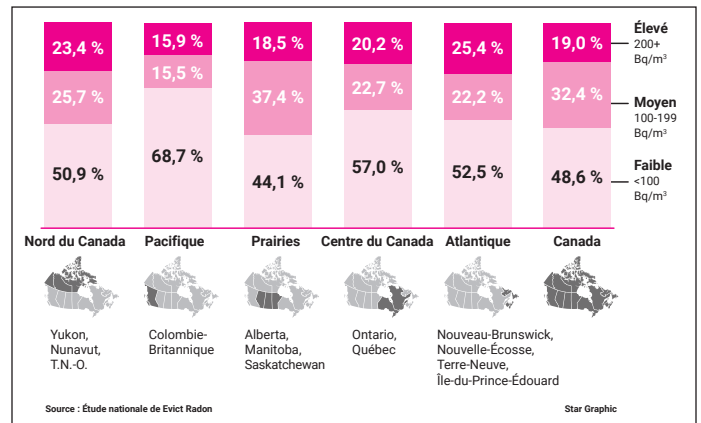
23,4 %
25,7 %
50,9 %

15,9 %
15,5 %
68,7 %

18,5 %
37,4 %
44,1 %

20,2 %
22,7 %
57,0 %

25,4 %
22,2 %
52,5 %

19,0 %
32,4 %
48,6 %

Élevé
200+ Bq/m³

Moyen
100-199 Bq/m³

Faible
<100 Bq/m³

Nord du Canada
Yukon, Nunavut, T.N.-O.

Pacifique
Colombie-Britannique

Prairies
Alberta, Manitoba, Saskatchewan

Centre du Canada
Ontario, Québec

Atlantique
Nouveau-Brunswick, Nouvelle-Écosse, Terre-Neuve, Île-du-Prince-Édouard

Canada

Source : Étude nationale de Evict Radon

Star Graphic